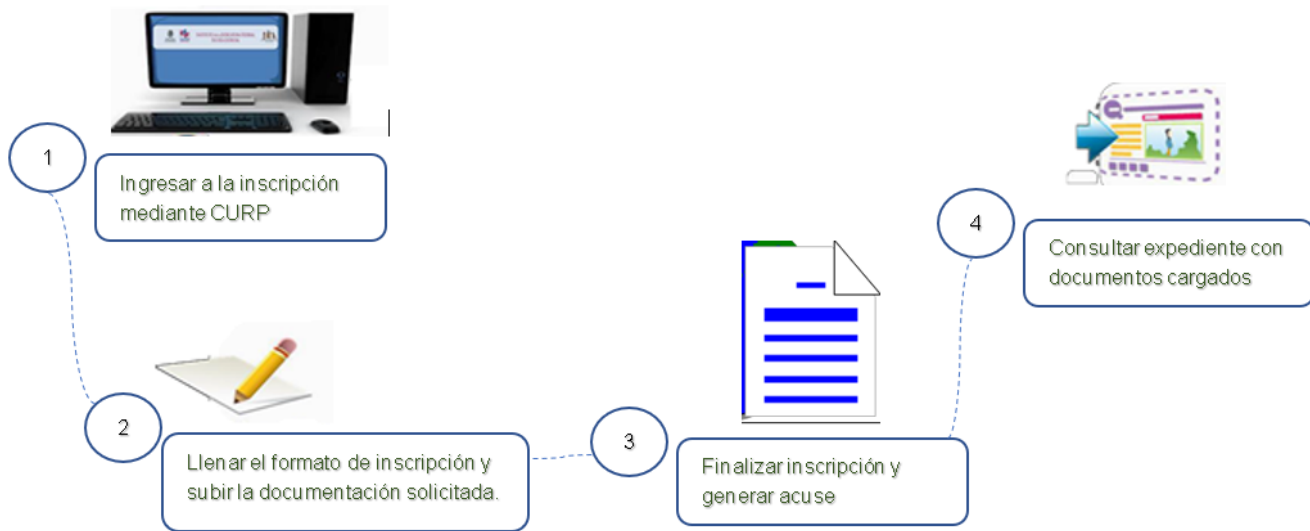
1

Ingresar a la inscripción mediante CURP

2

Llenar el formato de inscripción y subir la documentación solicitada.

3

Finalizar inscripción y generar acuse

4

Consultar expediente con documentos cargados